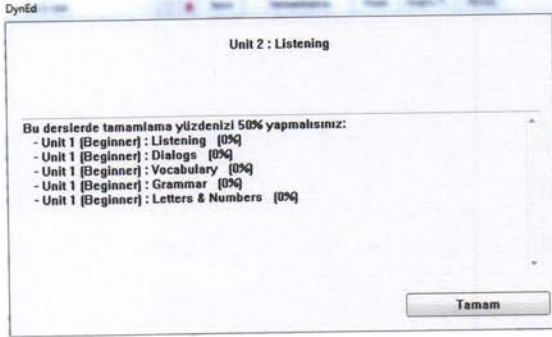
DynEd

Unit 2 : Listening

Bu derslerde tamamlama yüzdenizi 50% yapmalısınız:
- Unit 1 [Beginner] : Listening [0%]
- Unit 1 [Beginner] : Dialogs [0%]
- Unit 1 [Beginner] : Vocabulary [0%]
- Unit 1 [Beginner] : Grammar [0%]
- Unit 1 [Beginner] : Letters & Numbers [0%]

Tamam